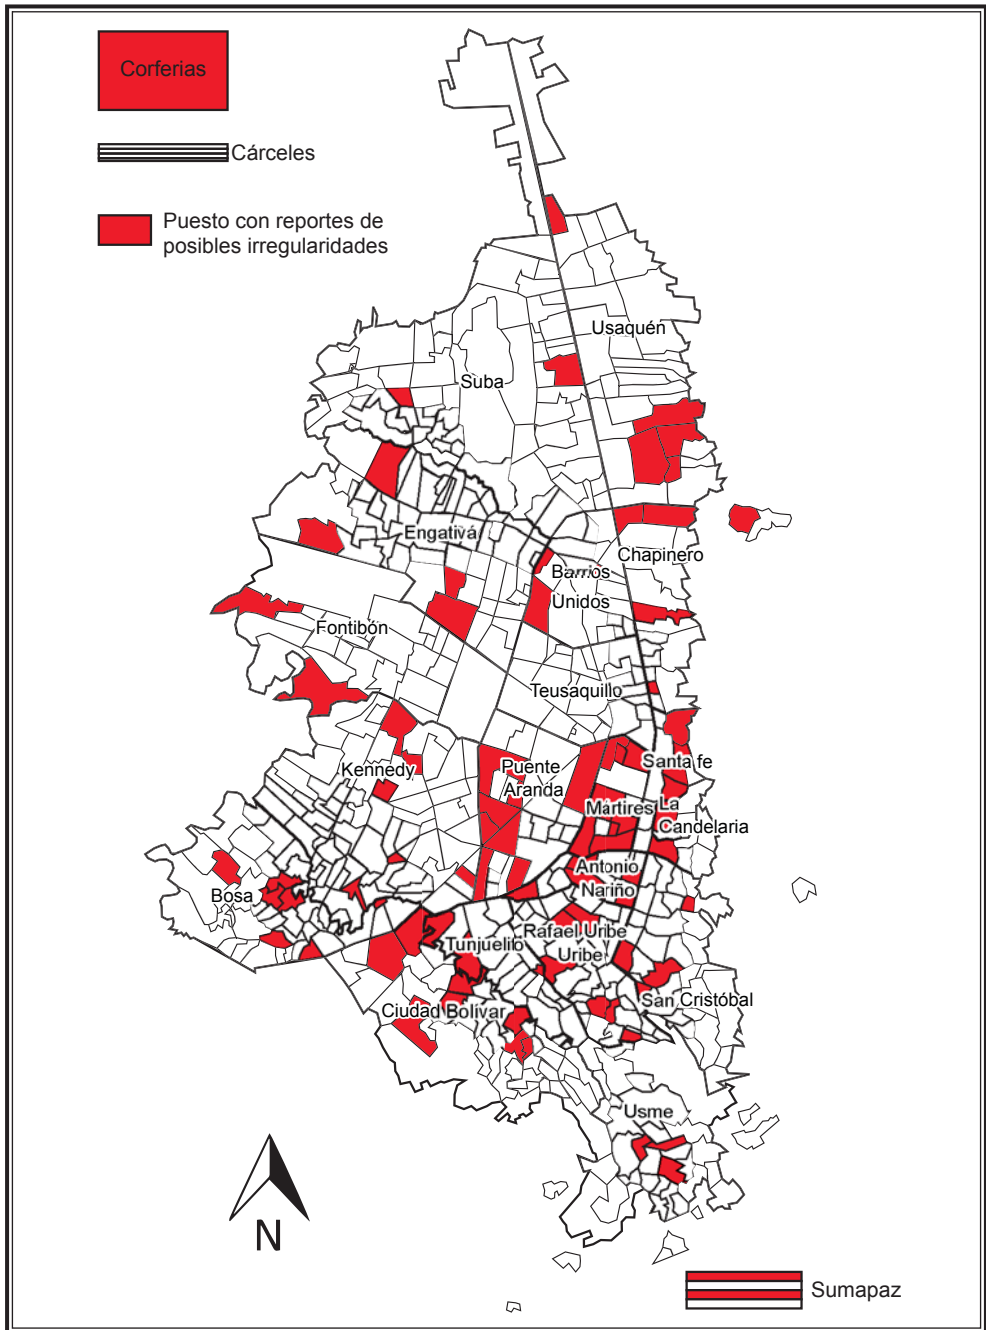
Corferias

Cárceles

Puesto con reportes de posibles irregularidades

Usaquén

Suba

Engativá

Chapinero

Barrios Unidos

Fontibón

Teusaquillo

Kennedy

Puente Aranda

Santa fe

Martires

La Candelaria

Antonio Nariño

Bosa

Tunjuelito

Rafael Uribe Uribe

San Cristóbal

Ciudad Bolivar

Usme

N

Sumapaz